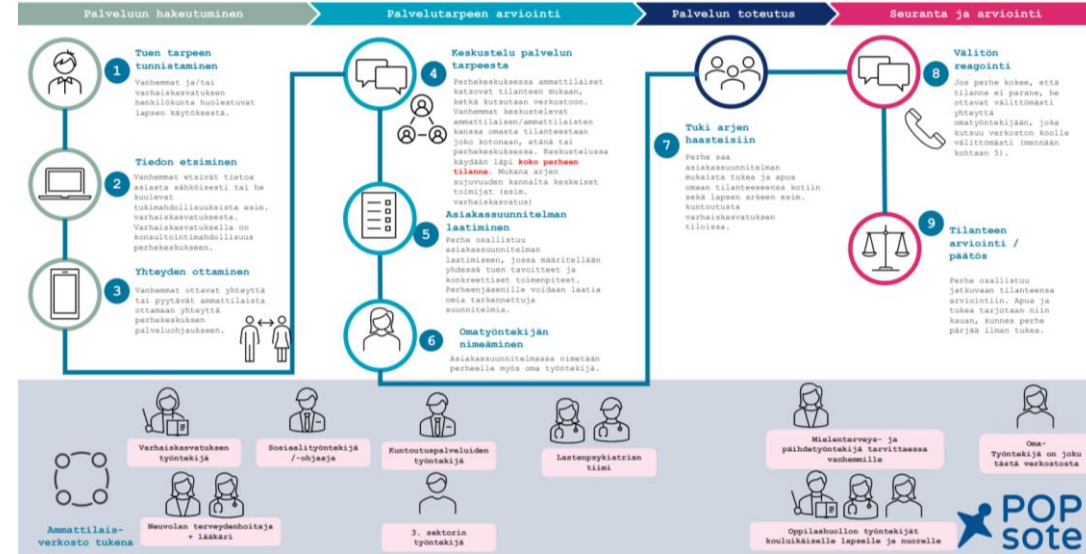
Palveluun hakeutuminen

Palvelutarpeen arviointi

Palvelun toteutus

Seuranta ja arviointi

1
Tuen tarpeen tunnistaminen
Vanhemmat ja/tai varhaiskasvatuksen henkilökunta huolestuvat lapsen käytöksestä.

2
Tiedon etsiminen
Vanhemmat etsivät tietoa asiasta sähköisesti tai he kuulevat tukimahdollisuuksista esim. varhaiskasvatuksesta. Varhaiskasvatuksella on konsultointimahdollisuus perhekeskukseen.

3
Yhteyden ottaminen
Vanhemmat ottavat yhteyttä tai pyytävät ammattilaista ottamaan yhteyttä perhekeskuksen palveluohjaukseen.

4
Keskustelu palvelun tarpeesta
Perhekeskuksessa ammattilaiset katsovat tilanteen mukaan, ketkä kutsutaan verkostoon. Vanhemmat keskustelevat ammattilaisen/ammattilaisten kanssa omasta tilanteestaan joko kotonaan, etänä tai perhekeskuksessa. Keskustelussa käydään läpi koko perheen tilanne. Mukana arjen sujuvuuden kannalta keskeiset toimijat (esim. varhaiskasvatus)

5
Asiakassuunnitelman laatiminen
Perhe osallistuu asiakassuunnitelman laatimiseen, jossa määritellään yhdessä tuen tavoitteet ja konkreettiset toimenpiteet. Perheenjäsenille voidaan laatia omia tarkennettuja suunnitelmia.

6
Omatyöntekijän nimeäminen
Asiakassuunnitelmassa nimetään perheelle myös oma työntekijä.

7
Tuki arjen haasteisiin
Perhe saa asiakassuunnitelman mukaista tukea ja apua omaan tilanteeseensa kotiin sekä lapsen arkeen esim. kuntoutusta varhaiskasvatuksen tiloissa.

8
Välitön reagointi
Jos perhe kokee, että tilanne ei parane, he ottavat välittömästi yhteyttä omatyöntekijään, joka kutsuu verkoston koolle välittömästi (mennään kohtaan 5).

9
Tilanteen arviointi / päätös
Perhe osallistuu jatkuvaan tilanteensa arviointiin. Apua ja tukea tarjotaan niin kauan, kunnes perhe pärjää ilman tukea.

Ammattilais-verkosto tukena

Varhaiskasvatuksen työntekijä

Sosiaalityöntekijä /-ohjaaja

Kuntoutuspalveluiden työntekijä

Lastenpsykiatrian tiimi

Mielenterveys- ja päihdetyöntekijä tarvittaessa vanhemmille

Oma-Työntekijä on joku tästä verkostosta

Neuvolan terveydenhoitaja + lääkäri

3. sektorin työntekijä

Oppilashuollon työntekijät kouluikäiselle lapselle ja nuorelle

POP sote